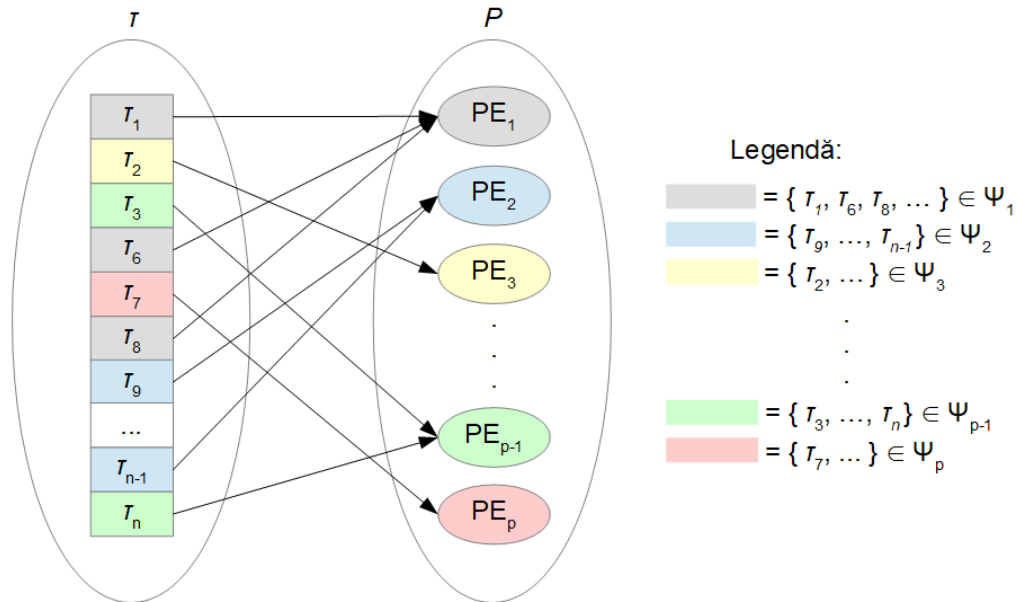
$\tau$

$P$

$\tau_1$
$\tau_2$
$\tau_3$
$\tau_6$
$\tau_7$
$\tau_8$
$\tau_9$
...
$\tau_{n-1}$
$\tau_n$

$PE_1$
$PE_2$
$PE_3$
.
.
.
$PE_{p-1}$
$PE_p$

Legendă:
$= \{ \tau_1, \tau_6, \tau_8, \dots \} \in \Psi_1$
$= \{ \tau_9, \dots, \tau_{n-1} \} \in \Psi_2$
$= \{ \tau_2, \dots \} \in \Psi_3$
.
.
.
$= \{ \tau_3, \dots, \tau_n \} \in \Psi_{p-1}$
$= \{ \tau_7, \dots \} \in \Psi_p$